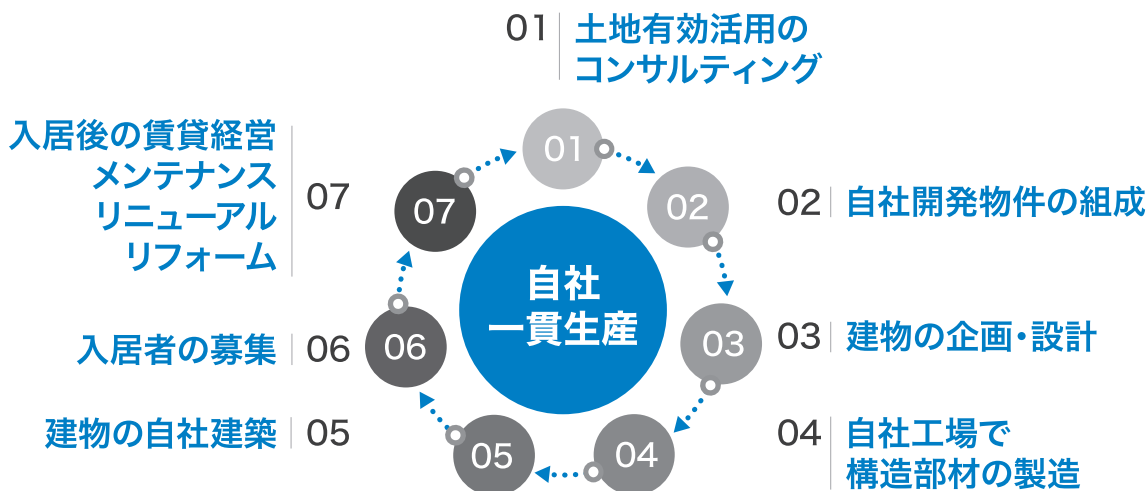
01 土地有効活用のコンサルティング

07 入居後の賃貸経営
メンテナンス
リニューアル
リフォーム

02 自社開発物件の組成

自社
一貫生産

01
02
03
04
05
06
07

03 建物の企画・設計

06 入居者の募集

05 建物の自社建築

04 自社工場で
構造部材の製造